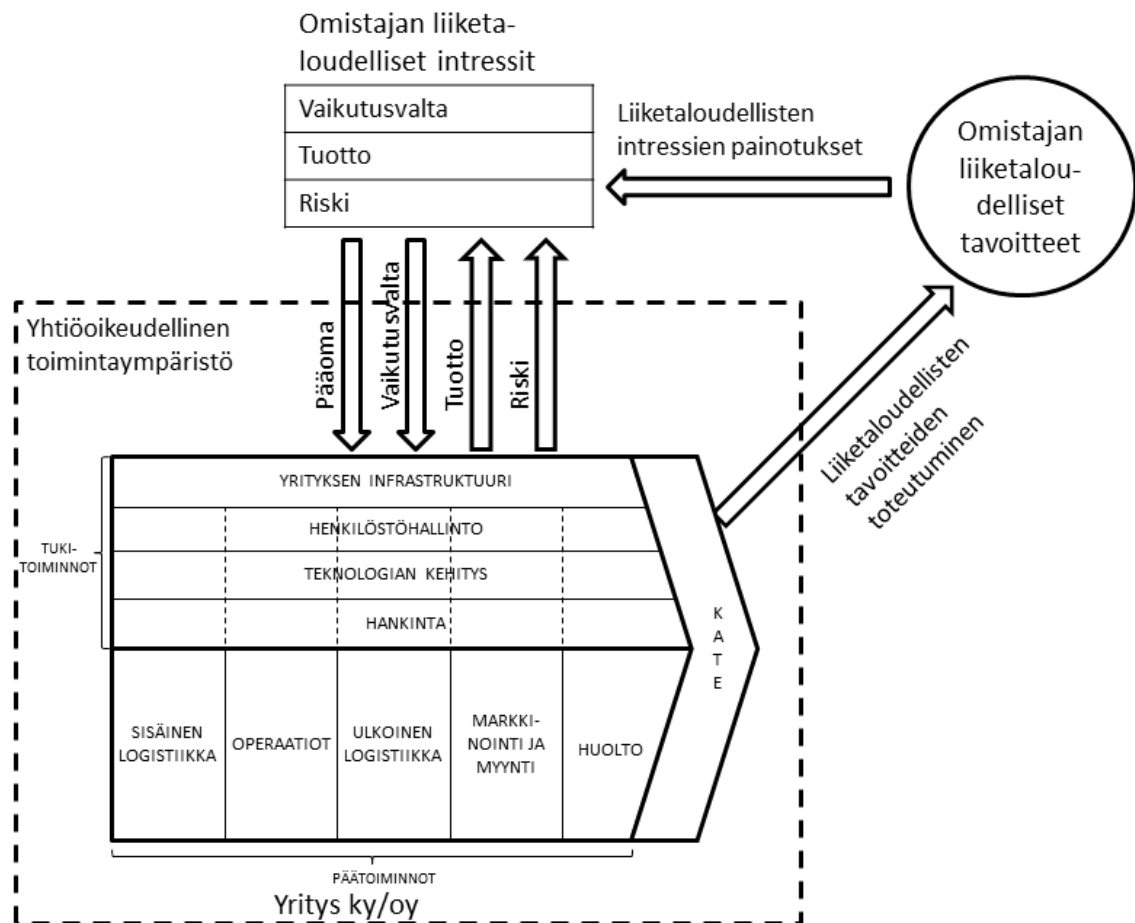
Omistajan liiketaloudelliset intressit

| Vaikutusvalta |
|---|
| Tuotto |
| Riski |

Liiketaloudellisten intressien painotukset

Omistajan liiketaloudelliset tavoitteet

Yhtiöoikeudellinen toimintaympäristö

Pääoma

Vaikutusvalta

Tuotto

Riski

Liiketaloudellisten tavoitteiden toteutuminen

TUKI-TOIMINNOT

YRITYKSEN INFRASTRUKTUURI

HENKILÖSTÖHALLINTO

TEKNOLOGIAN KEHITYS

HANKINTA

K A T E

SISÄINEN LOGISTIIKKA

OPERAATIOT

ULKOINEN LOGISTIIKKA

MARKKINOINTI JA MYYNTI

HUOLTO

PÄÄTOIMINNOT

Yritys ky/oy